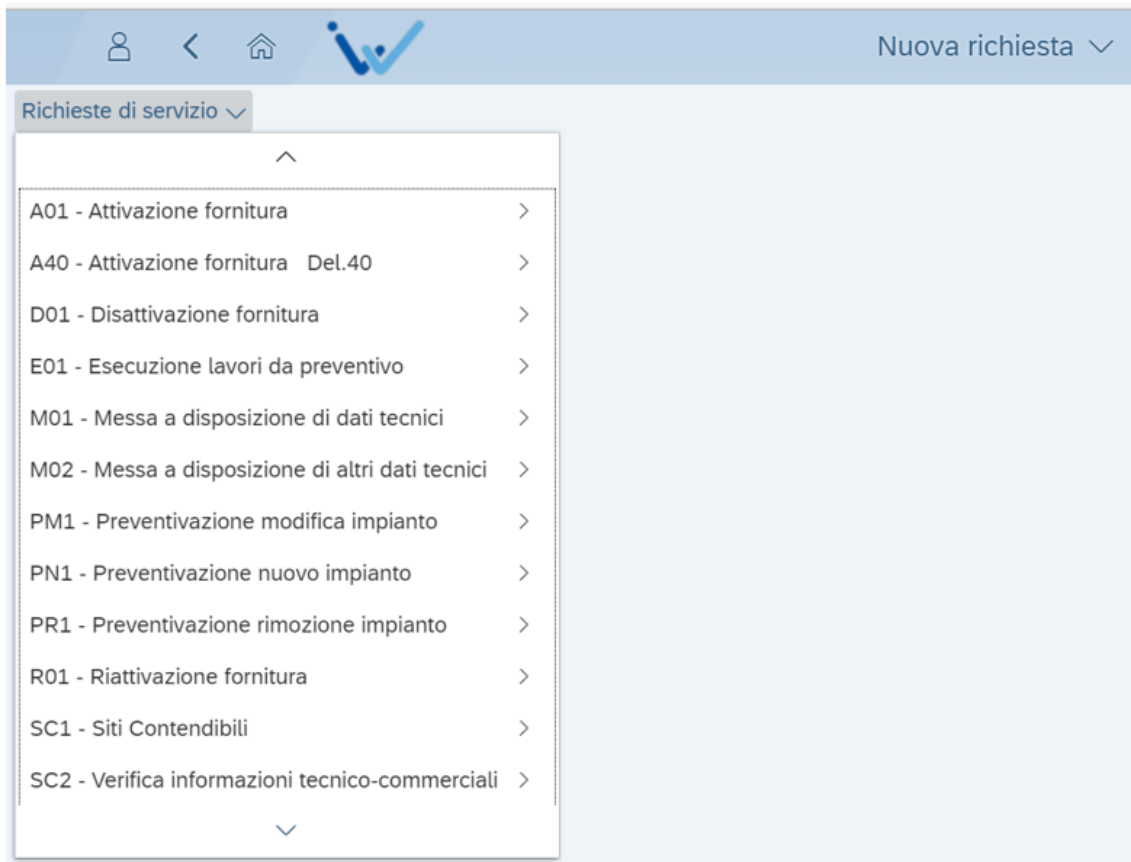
Nuova richiesta

Richieste di servizio

A01 - Attivazione fornitura

A40 - Attivazione fornitura Del.40

D01 - Disattivazione fornitura

E01 - Esecuzione lavori da preventivo

M01 - Messa a disposizione di dati tecnici

M02 - Messa a disposizione di altri dati tecnici

PM1 - Preventivazione modifica impianto

PN1 - Preventivazione nuovo impianto

PR1 - Preventivazione rimozione impianto

R01 - Riattivazione fornitura

SC1 - Siti Contendibili

SC2 - Verifica informazioni tecnico-commerciali